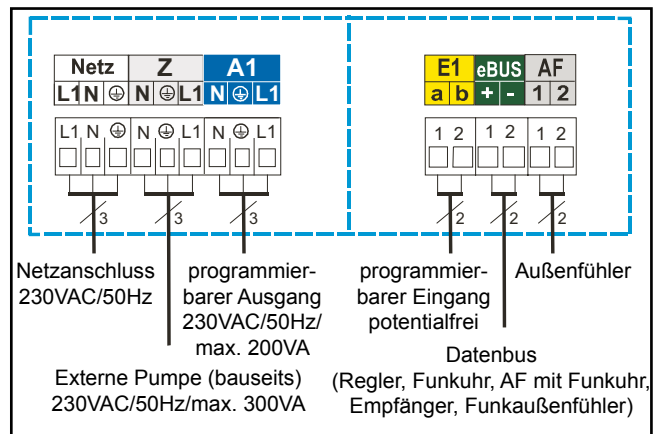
Netz
L1 N ⏚

Z
N ⏚

A1
N ⏚ L1

L1 N ⏚ N ⏚ N ⏚ L1

3 3 3

E1
a b

eBUS
+ -

AF
1 2

1 2 1 2 1 2

2 2 2

Netzanschluss 230VAC/50Hz

programmierbarer Ausgang 230VAC/50Hz/ max. 200VA

Externe Pumpe (bauseits) 230VAC/50Hz/max. 300VA

programmierbarer Eingang potentialfrei

Außenfühler

Datenbus (Regler, Funkuhr, AF mit Funkuhr, Empfänger, Funkaußenfühler)